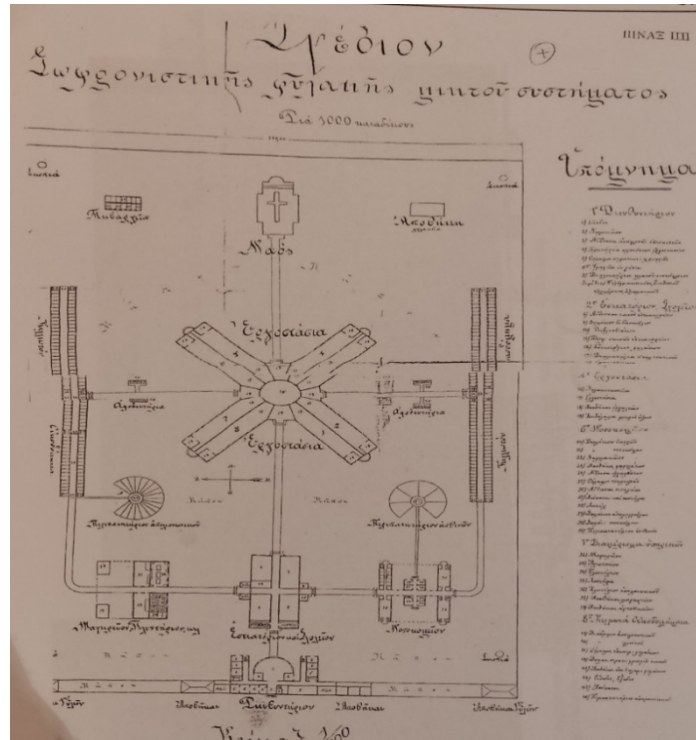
ΠΙΝΑΞ ΙΙΙΙ

Σχέδιον

Σωφρονιστικής φυλακής μικτού συστήματος

Διά 3000 καταδίκους

Υπόμνημα

Φυλάκιον

Φυλάκιον

Πυλαγρείον

Νοσοκομείον

Ναός

Εργοστάσια

Εργοστάσια

Αγροκήπιον

Αγροκήπιον

Περιπατητήριον

Περιπατητήριον

Μαγειρείον

Κουρείον

Διευθυντήριον

Κλίμαξ 1/50

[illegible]